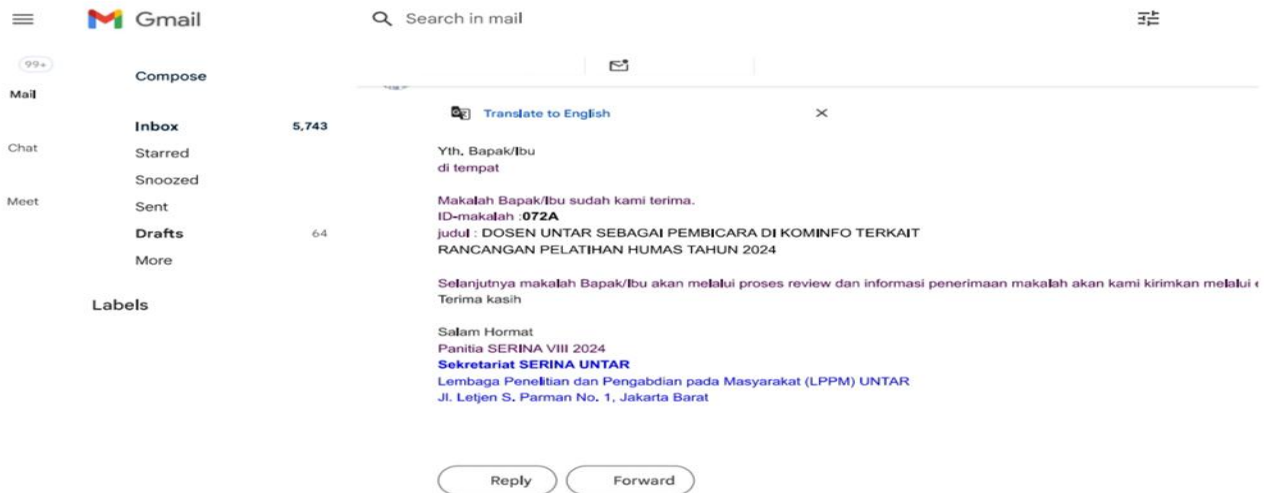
Gmail

Search in mail

99+

Mail

Chat

Meet

Compose

Inbox 5,743

Starred

Snoozed

Sent

Drafts 64

More

Labels

Translate to English

Yth, Bapak/Ibu
di tempat

Makalah Bapak/Ibu sudah kami terima.
ID-makalah :072A
judul : DOSEN UNTAR SEBAGAI PEMBICARA DI KOMINFO TERKAIT RANCANGAN PELATIHAN HUMAS TAHUN 2024

Selanjutnya makalah Bapak/Ibu akan melalui proses review dan informasi penerimaan makalah akan kami kirimkan melalui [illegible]
Terima kasih

Salam Hormat
Panitia SERINA VIII 2024
Sekretariat SERINA UNTAR
Lembaga Penelitian dan Pengabdian pada Masyarakat (LPPM) UNTAR
Jl. Letjen S. Parman No. 1, Jakarta Barat

Reply

Forward